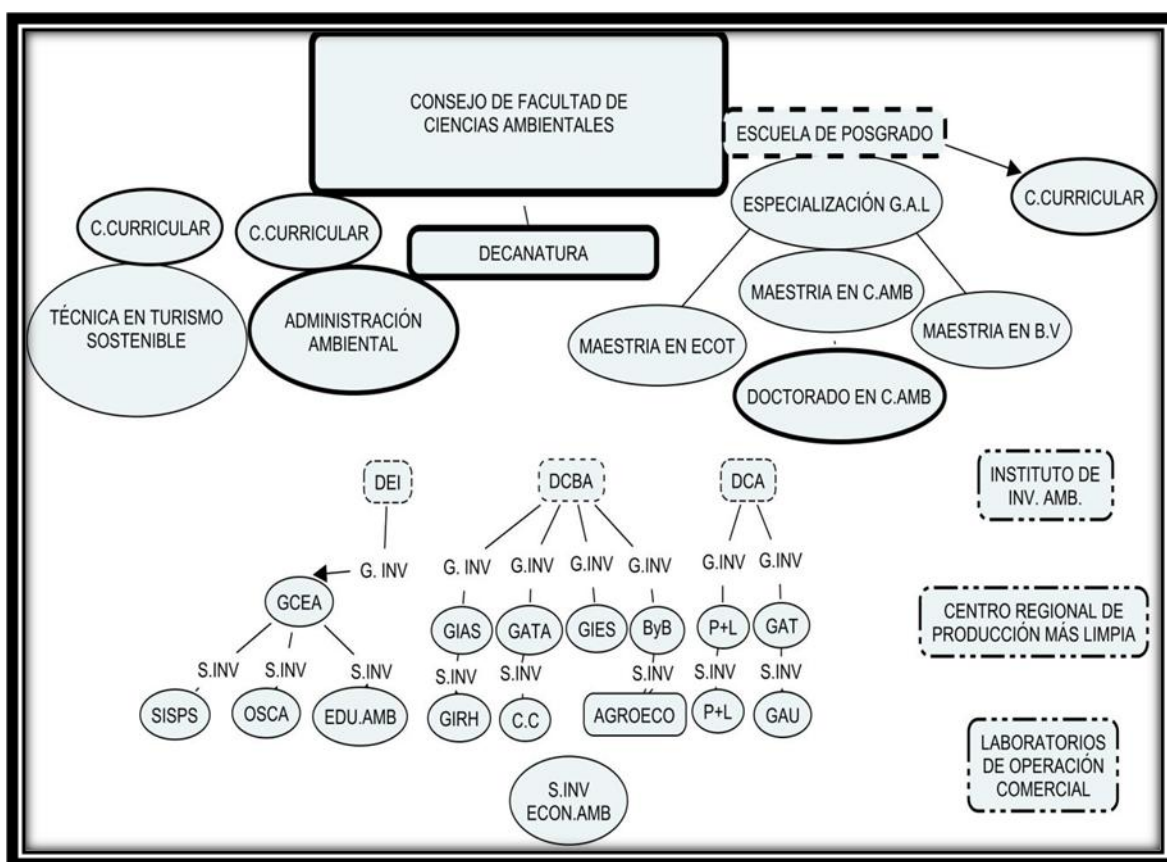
CONSEJO DE FACULTAD DE CIENCIAS AMBIENTALES

ESCUELA DE POSGRADO

C.CURRICULAR

C.CURRICULAR

C.CURRICULAR

DECANATURA

ESPECIALIZACIÓN G.A.L

MAESTRIA EN C.AMB

MAESTRIA EN B.V

MAESTRIA EN ECOT

DOCTORADO EN C.AMB

TÉCNICA EN TURISMO SOSTENIBLE

ADMINISTRACIÓN AMBIENTAL

DEI

DCBA

DCA

INSTITUTO DE INV. AMB.

G. INV

GCEA

S.INV S.INV S.INV

SISPS OSCA EDU.AMB

G. INV G.INV G.INV G.INV

GIAS GATA GIES ByB

S.INV S.INV S.INV

GIRH C.C AGROECO

G.INV G.INV

P+L GAT

S.INV S.INV

P+L GAU

CENTRO REGIONAL DE PRODUCCIÓN MÁS LIMPIA

LABORATORIOS DE OPERACIÓN COMERCIAL

S.INV ECON.AMB